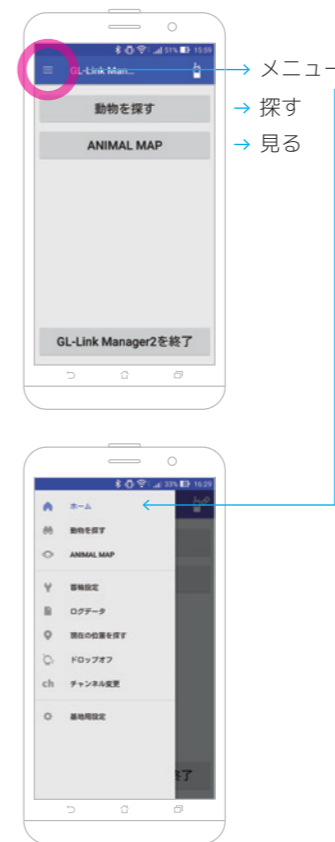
51% 15:59

GL-Link Man...

動物を探す

ANIMAL MAP

GL-Link Manager2を終了

→ メニュー

→ 探す

→ 見る

33% 16:29

ホーム

動物を探す

ANIMAL MAP

首輪設定

ログデータ

現在の位置を探す

ドロップオフ

ch チャンネル変更

基地局設定

終了